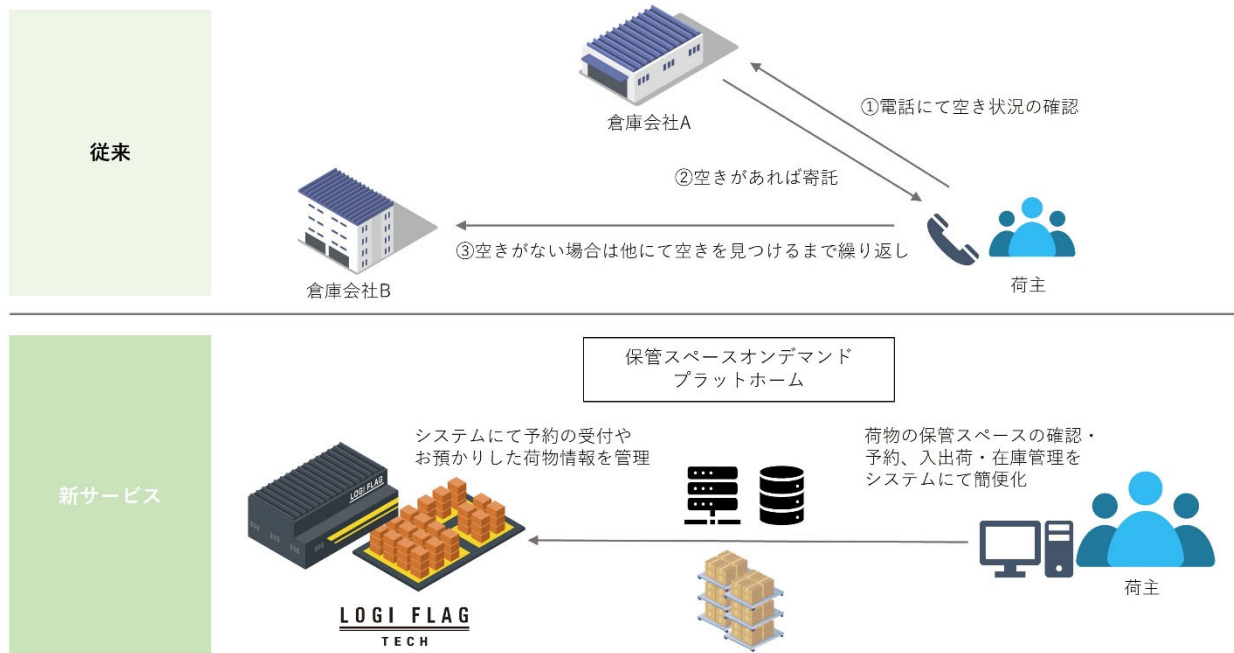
従来

倉庫会社A

①電話にて空き状況の確認

②空きがあれば寄託

倉庫会社B

③空きがない場合は他にて空きを見つけるまで繰り返し

荷主

新サービス

保管スペースオンデマンド
プラットホーム

システムにて予約の受付や
お預かりした荷物情報を管理

荷物の保管スペースの確認・
予約、入出荷・在庫管理を
システムにて簡便化

LOGI FLAG

LOGI FLAG
TECH

荷主